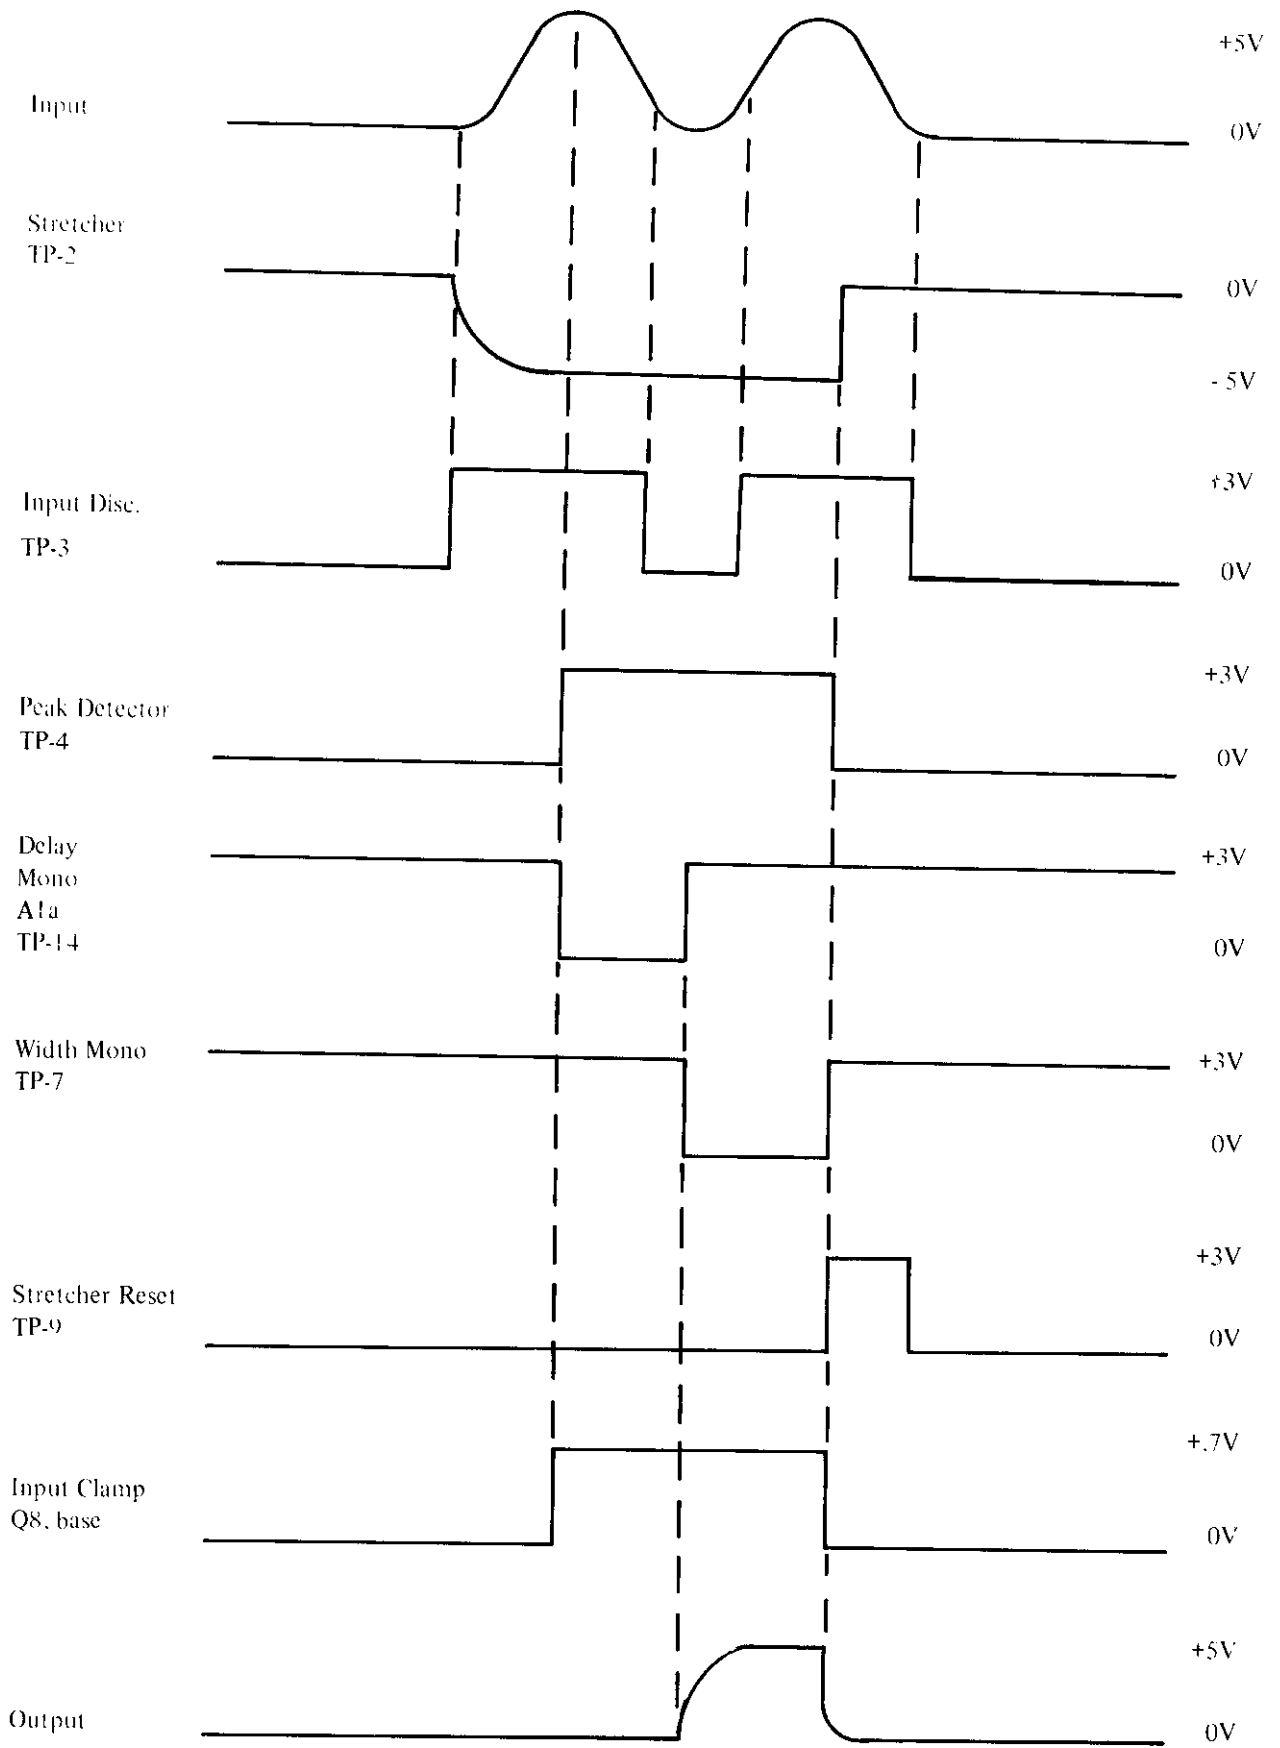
Input
+5V
0V

Stretcher
TP-2
0V
- 5V

Input Disc.
TP-3
+3V
0V

Peak Detector
TP-4
+3V
0V

Delay
Mono
A1a
TP-14
+3V
0V

Width Mono
TP-7
+3V
0V

Stretcher Reset
TP-9
+3V
0V

Input Clamp
Q8, base
+.7V
0V

Output
+5V
0V